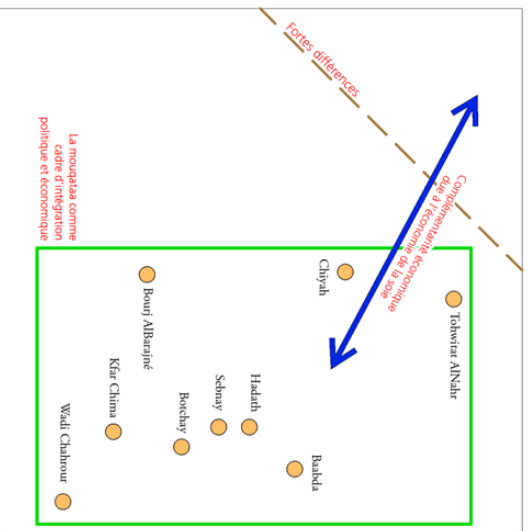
Fortes différences

La mouqataa comme cadre d'intégration politique et économique

Complémentarité économique due à l'économie de la soie

Chiyah

Tohwitat AlNahr

Bourj AlBarajné

Hadath

Sebnay

Kfar Chima

Botchay

Baabda

Wadi Chahrour